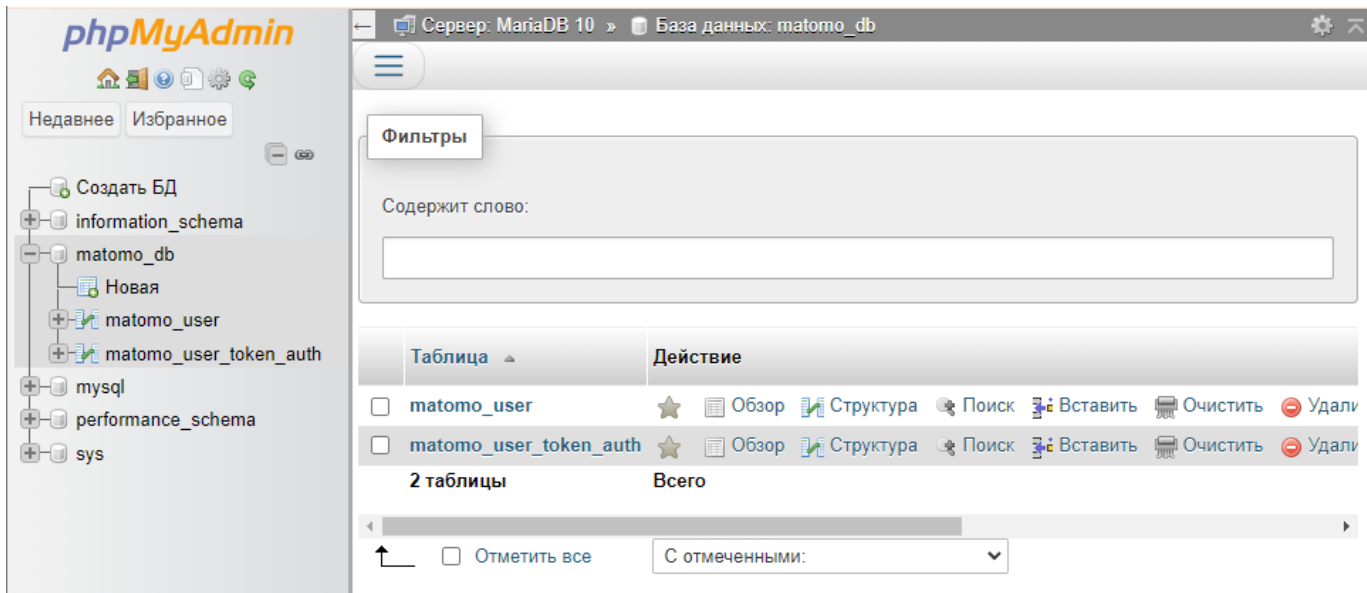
phpMyAdmin

Недавнее Избранное

Создать БД
information_schema
matomo_db
Новая
matomo_user
matomo_user_token_auth
mysql
performance_schema
sys

Сервер: MariaDB 10 » База данных: matomo_db

Фильтры

Содержит слово:

| | Таблица | Действие |
|---|---|---|
| | matomo_user | Обзор Структура Поиск Вставить Очистить Удали |
| | matomo_user_token_auth | Обзор Структура Поиск Вставить Очистить Удали |
| | 2 таблицы | Всего |

Отметить все
С отмеченными: